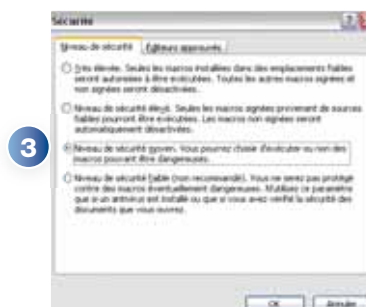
Sécurité

Niveau de sécurité | Éditeurs approuvés

Très élevé. Seules les macros installées dans des emplacements fiables seront autorisées à être exécutées. Toutes les autres macros signées et non signées seront désactivées.

Niveau de sécurité élevé. Seules les macros signées provenant de sources fiables pourront être exécutées. Les macros non signées seront automatiquement désactivées.

3

Niveau de sécurité moyen. Vous pourrez choisir d'exécuter ou non des macros pouvant être dangereuses.

Niveau de sécurité faible (non recommandé). Vous ne serez pas protégé contre des macros éventuellement dangereuses. N'utilisez ce paramètre que si un antivirus est installé ou que si vous avez vérifié la sécurité des documents que vous ouvrez.

OK | Annuler